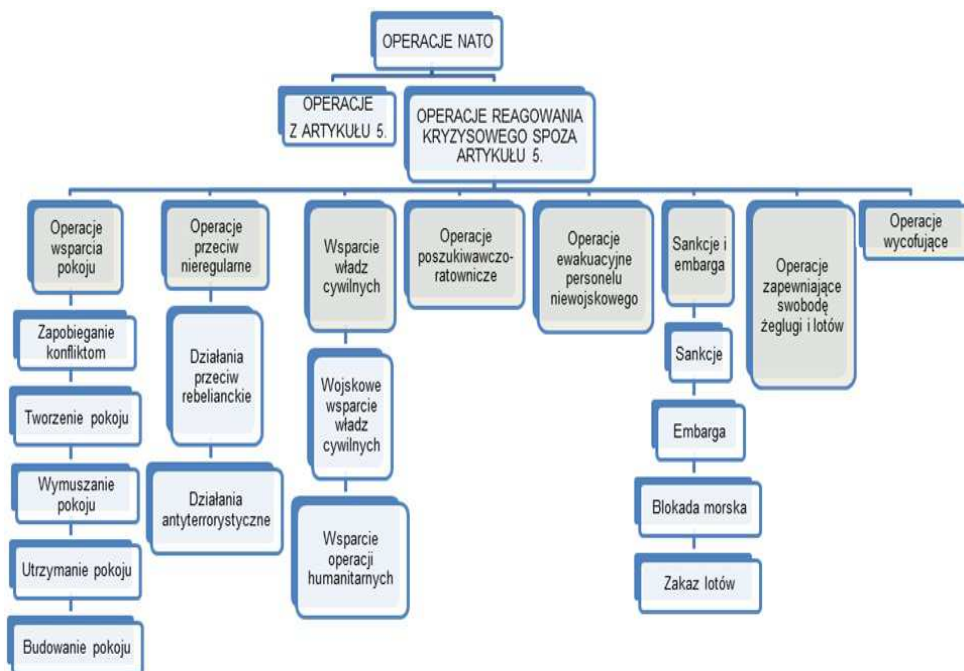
OPERACJE NATO

OPERACJE Z ARTYKUŁU 5.

OPERACJE REAGOWANIA KRYZYSOWEGO SPOZA ARTYKUŁU 5.

Operacje wsparcia pokoju

Zapobieganie konfliktom

Tworzenie pokoju

Wymuszanie pokoju

Utrzymanie pokoju

Budowanie pokoju

Operacje przeciw nieregularne

Działania przeciw rebelianckie

Działania antyterrorystyczne

Wsparcie władz cywilnych

Wojskowe wsparcie władz cywilnych

Wsparcie operacji humanitarnych

Operacje poszukiwawczo-ratownicze

Operacje ewakuacyjne personelu niewojskowego

Sankcje i embarga

Sankcje

Embarga

Blokada morska

Zakaz lotów

Operacje zapewniające swobodę żeglugi i lotów

Operacje wycofujące